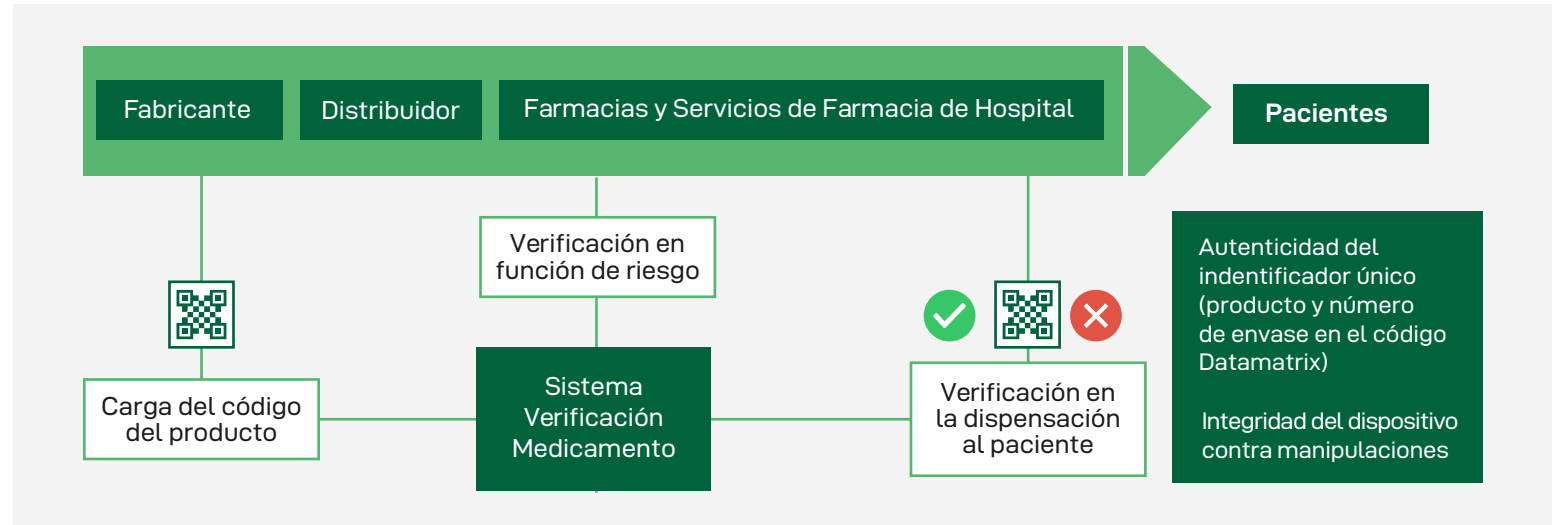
Fabricante

Distribuidor

Farmacias y Servicios de Farmacia de Hospital

Pacientes

Verificación en función de riesgo

Carga del código del producto

Sistema Verificación Medicamento

Verificación en la dispensación al paciente

Autenticidad del indentificador único (producto y número de envase en el código Datamatrix)

Integridad del dispositivo contra manipulaciones